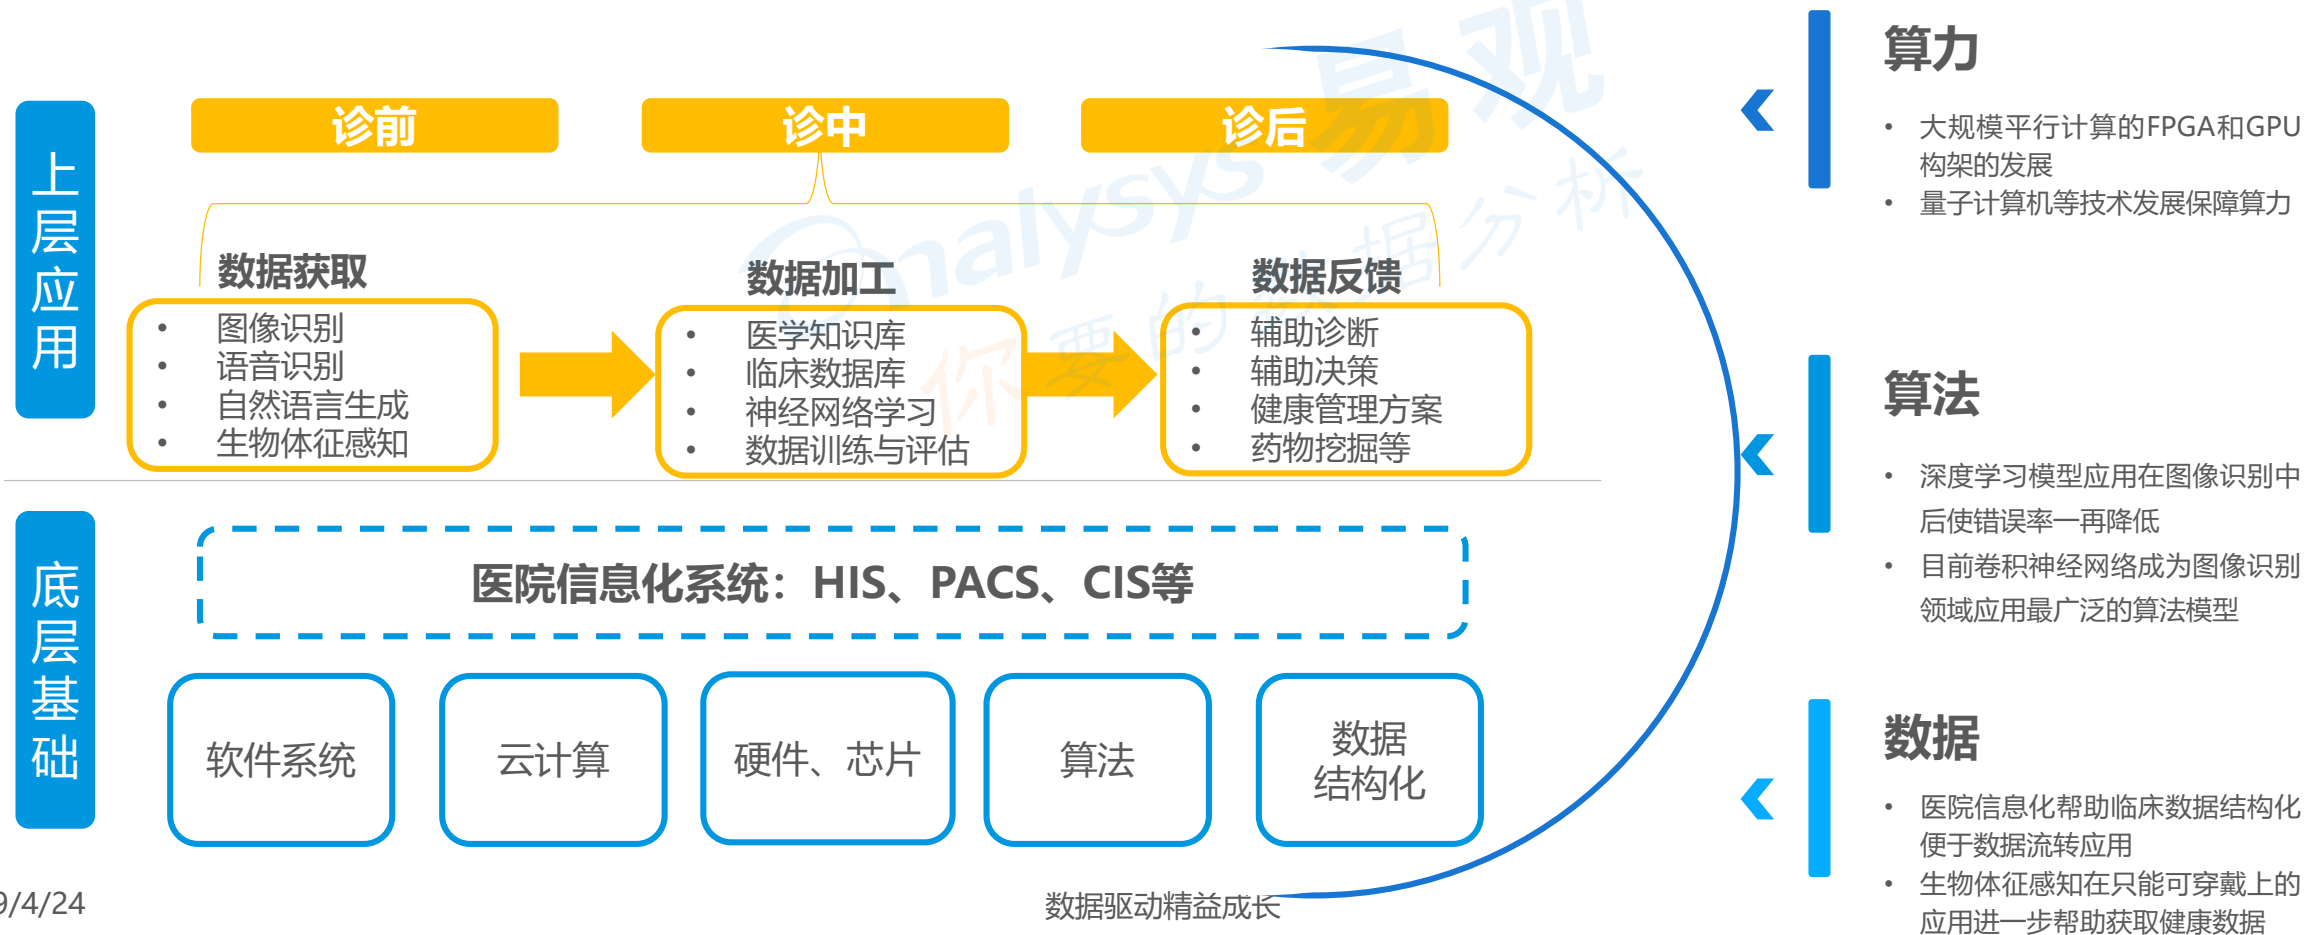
上层应用

诊前

诊中

诊后

数据获取

- 图像识别
- 语音识别
- 自然语言生成
- 生物体征感知

数据加工

- 医学知识库
- 临床数据库
- 神经网络学习
- 数据训练与评估

数据反馈

- 辅助诊断
- 辅助决策
- 健康管理方案
- 药物挖掘等

底层基础

医院信息化系统：HIS、PACS、CIS等

软件系统

云计算

硬件、芯片

算法

数据结构化

算力

- 大规模平行计算的FPGA和GPU构架的发展
- 量子计算机等技术发展保障算力

算法

- 深度学习模型应用在图像识别中后使错误率一再降低
- 目前卷积神经网络成为图像识别领域应用最广泛的算法模型

数据

- 医院信息化帮助临床数据结构化便于数据流转应用
- 生物体征感知在只能可穿戴上的应用进一步帮助获取健康数据

Analysys易观

你要的数据分析

9/4/24

数据驱动精益成长